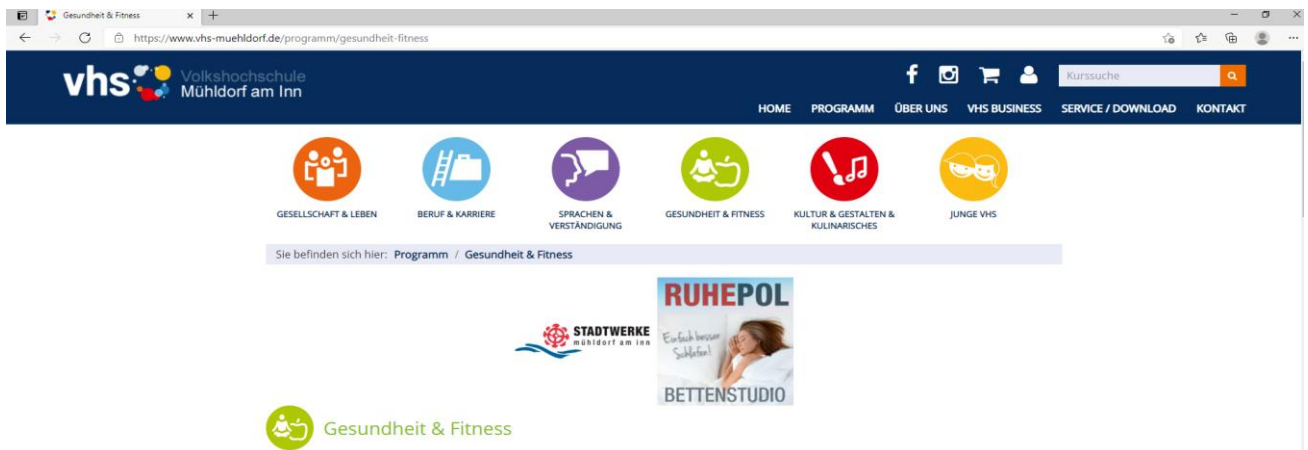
Gesundheit & Fitness
https://www.vhs-muehldorf.de/programm/gesundheit-fitness

vhs Volkshochschule Mühldorf am Inn

Kurssuche

HOME PROGRAMM ÜBER UNS VHS BUSINESS SERVICE / DOWNLOAD KONTAKT

GESELLSCHAFT & LEBEN
BERUF & KARRIERE
SPRACHEN & VERSTÄNDIGUNG
GESUNDHEIT & FITNESS
KULTUR & GESTALTEN & KULINARISCHES
JUNGE VHS

Sie befinden sich hier: Programm / Gesundheit & Fitness

STADTWERKE mühldorf am inn

RUHEPOL
Einfach besser Schlafen!
BETTENSTUDIO

Gesundheit & Fitness